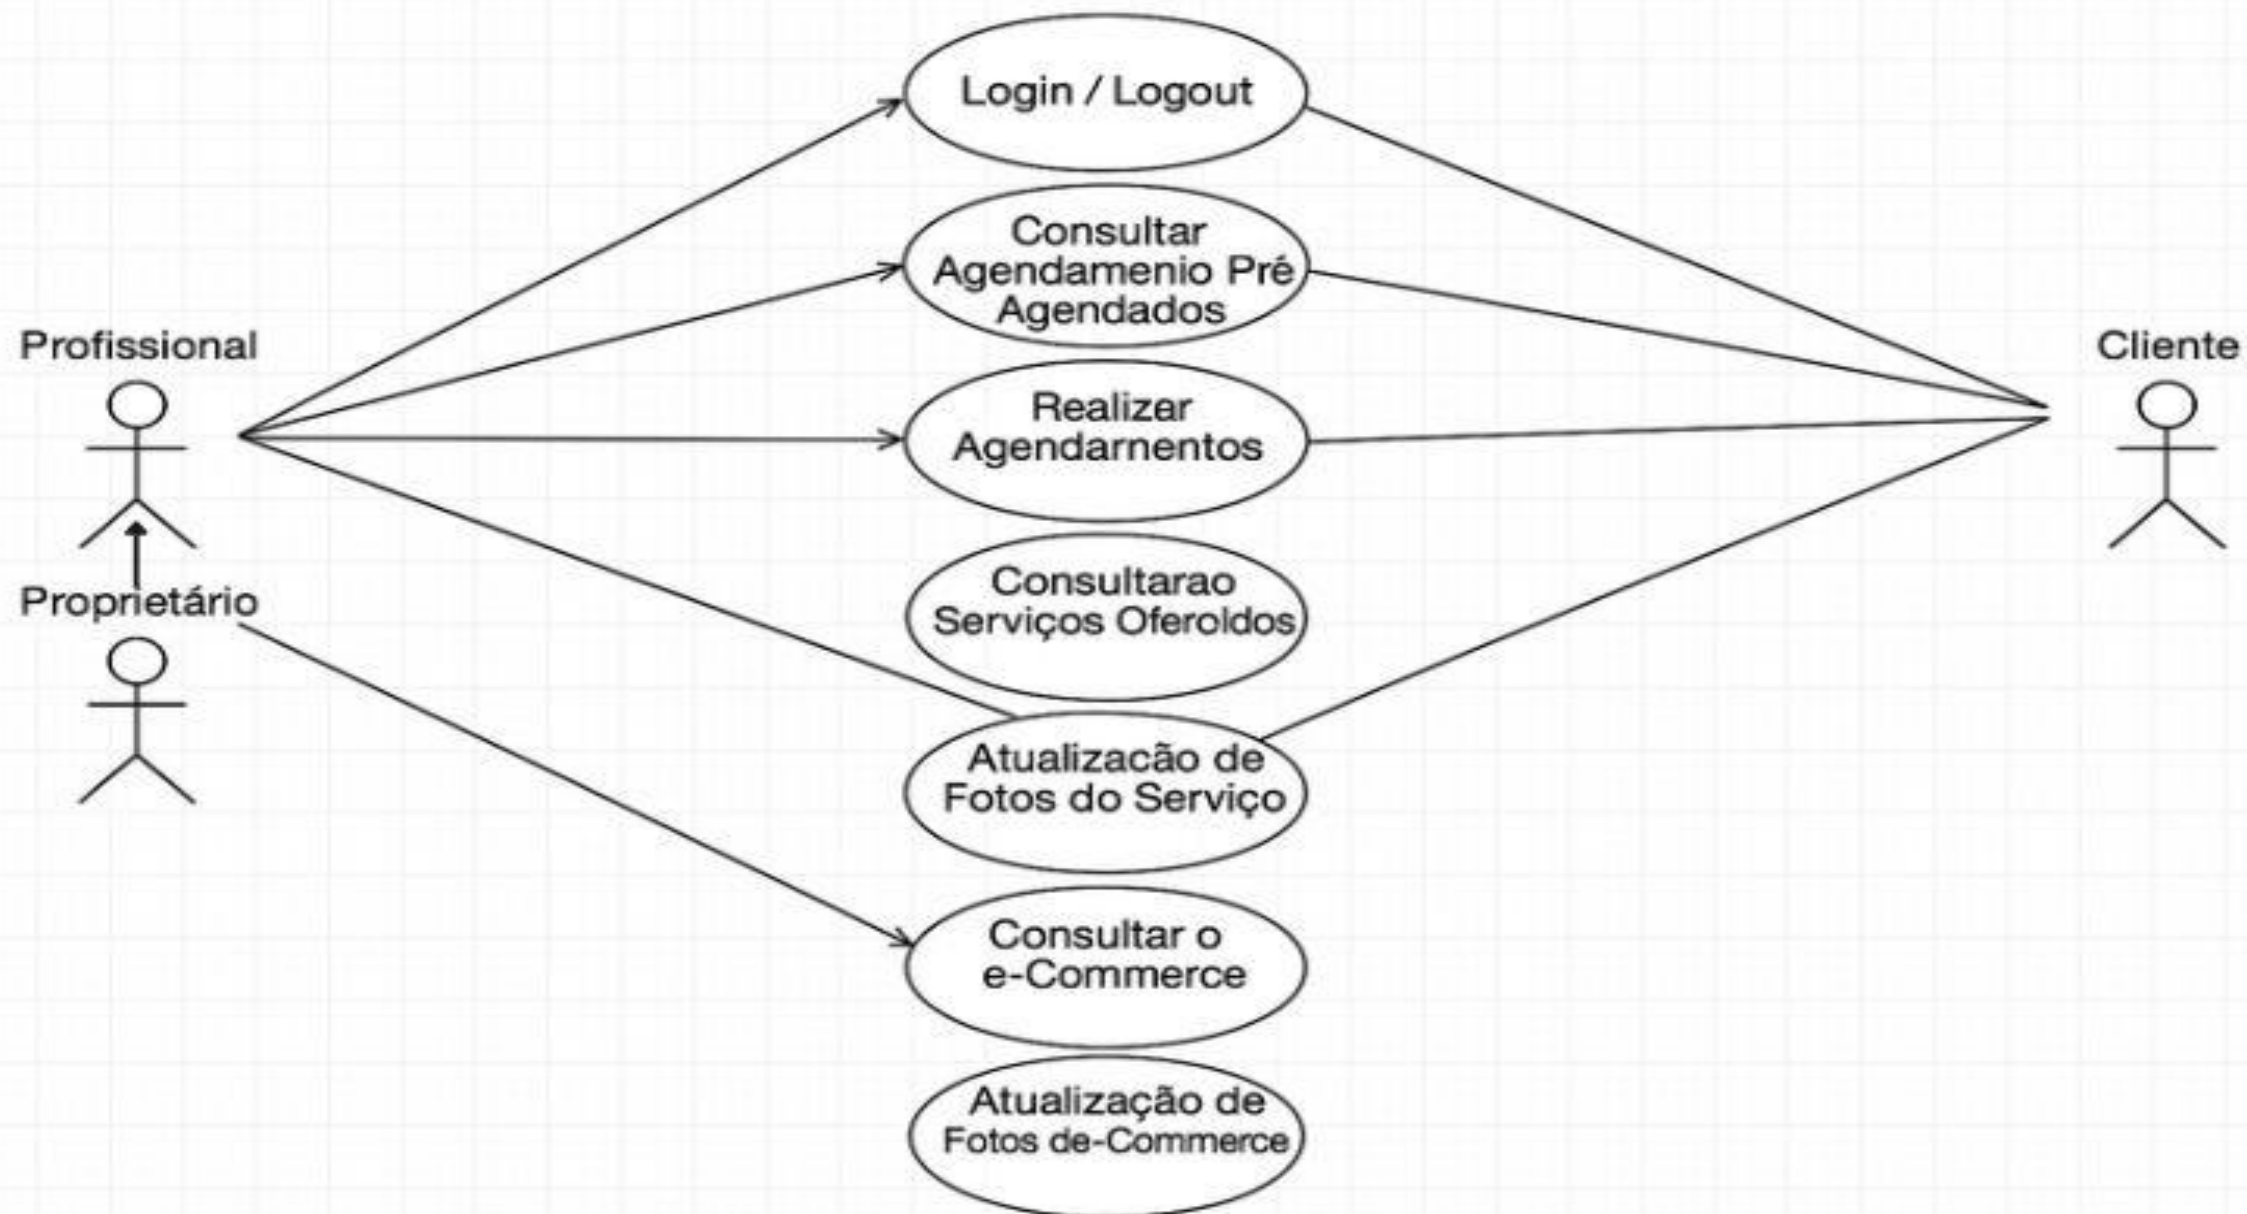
Profissional

Proprietário

Login / Logout

Consultar Agendamenio Pré Agendados

Realizer Agendarnentos

Consultarao Serviços Oferoldos

Atualizacão de Fotos do Serviço

Consultar o e-Commerce

Atualização de Fotos de-Commerce

Cliente